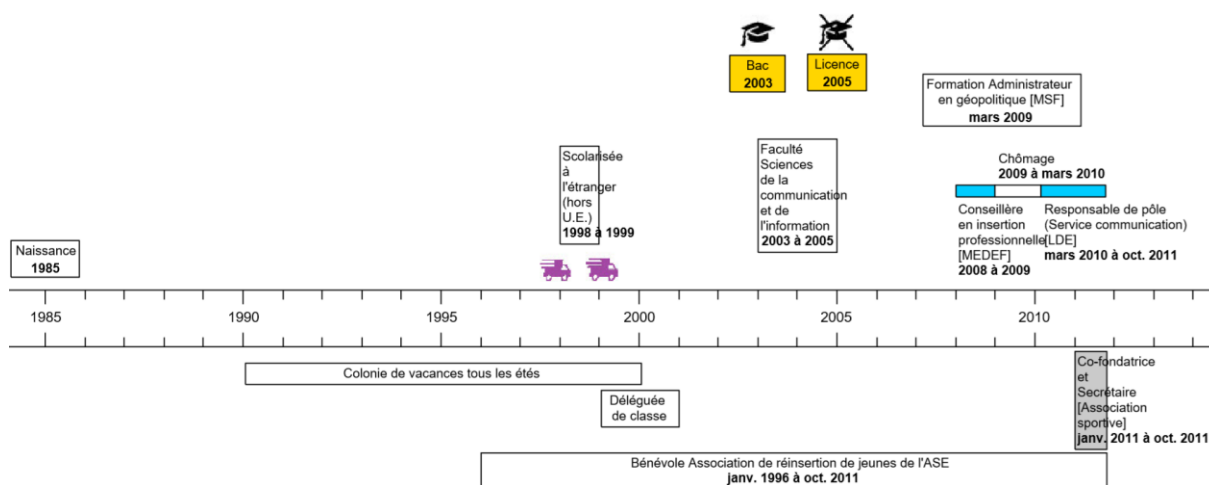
Bac
2003

Licence
2005

Formation Administrateur en géopolitique [MSF]
mars 2009

Scolarisée à l'étranger (hors U.E.)
1998 à 1999

Faculté Sciences de la communication et de l'information
2003 à 2005

Chômage
2009 à mars 2010

Conseillère en insertion professionnelle [MEDEF]
2008 à 2009

Responsable de pôle (Service communication) [LDE]
mars 2010 à oct. 2011

Naissance
1985

1985 1990 1995 2000 2005 2010

Colonie de vacances tous les étés

Déléguée de classe

Co-fondatrice et Secrétaire [Association sportive]
janv. 2011 à oct. 2011

Bénévole Association de réinsertion de jeunes de l'ASE
janv. 1996 à oct. 2011